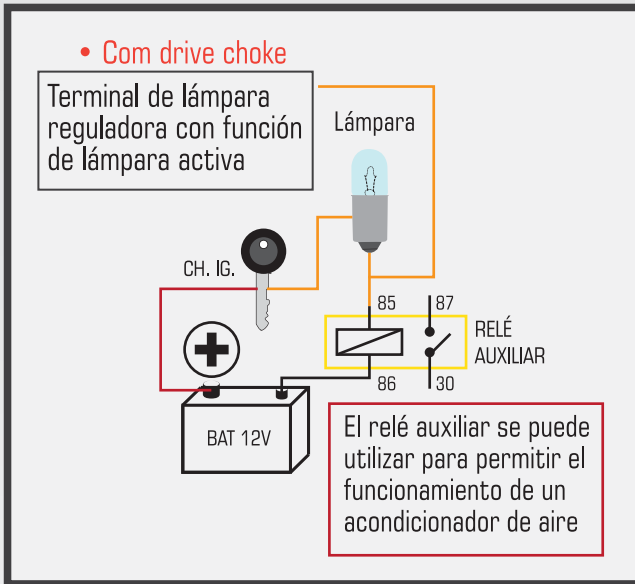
• Com drive choke

Terminal de lámpara reguladora con función de lámpara activa

Lámpara

CH. IG.

85

87

RELÉ AUXILIAR

86

30

BAT 12V

El relé auxiliar se puede utilizar para permitir el funcionamiento de un acondicionador de aire